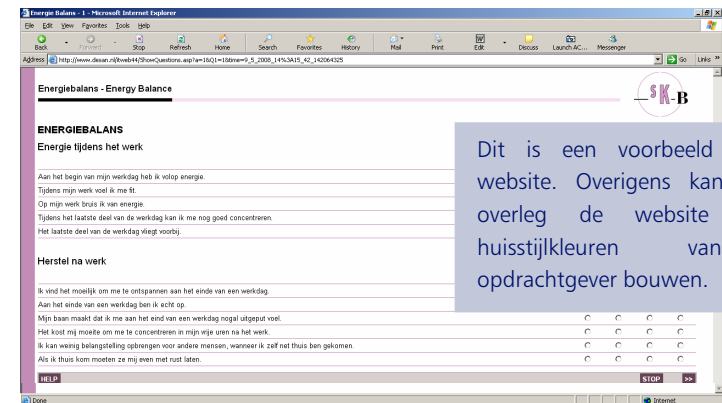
Energie Balans - 1 - Microsoft Internet Explorer

File Edit View Favorites Tools Help

Back Forward Stop Refresh Home Search Favorites History Mail Print Edit Discuss Launch AC... Messenger

Address http://www.dasan.nl/bweb44/ShowQuestions.asp?a=16Q1=1&time=9_5_2008_14%3A15_42_142064325

Go Links

Energiebalans - Energy Balance

SK-B

ENERGIEBALANS

Energie tijdens het werk

Aan het begin van mijn werkdag heb ik volop energie.

Tijdens mijn werk voel ik me fit.

Op mijn werk bruis ik van energie.

Tijdens het laatste deel van de werkdag kan ik me nog goed concentreren.

Het laatste deel van de werkdag vliegt voorbij.

Herstel na werk

Ik vind het moeilijk om me te ontspannen aan het einde van een werkdag.

Aan het einde van een werkdag ben ik echt op.

Mijn baan maakt dat ik me aan het eind van een werkdag nogal uitgeput voel.

Het kost mij moeite om me te concentreren in mijn vrije uren na het werk.

Ik kan weinig belangstelling opbrengen voor andere mensen, wanneer ik zelf net thuis ben gekomen.

Als ik thuis kom moeten ze mij even met rust laten.

HELP

STOP >>

Done

Internet

Dit is een voorbeeld website. Overigens kan overleg de website huisstijlkleuren van opdrachtgever bouwen.